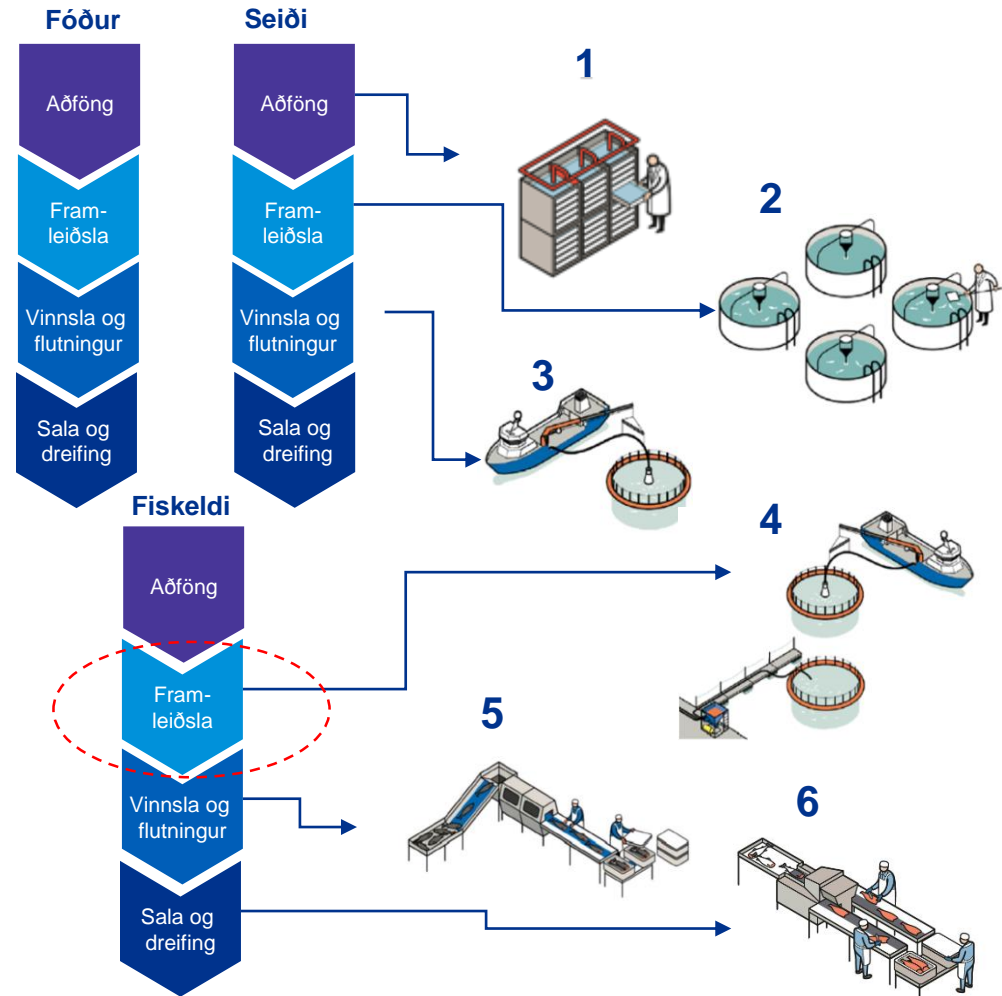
Fóður

Aðföng

Framleiðsla

Vinnsla og flutningur

Sala og dreifing

Seiði

Aðföng

Framleiðsla

Vinnsla og flutningur

Sala og dreifing

Fiskeldi

Aðföng

Framleiðsla

Vinnsla og flutningur

Sala og dreifing

1

2

3

4

5

6